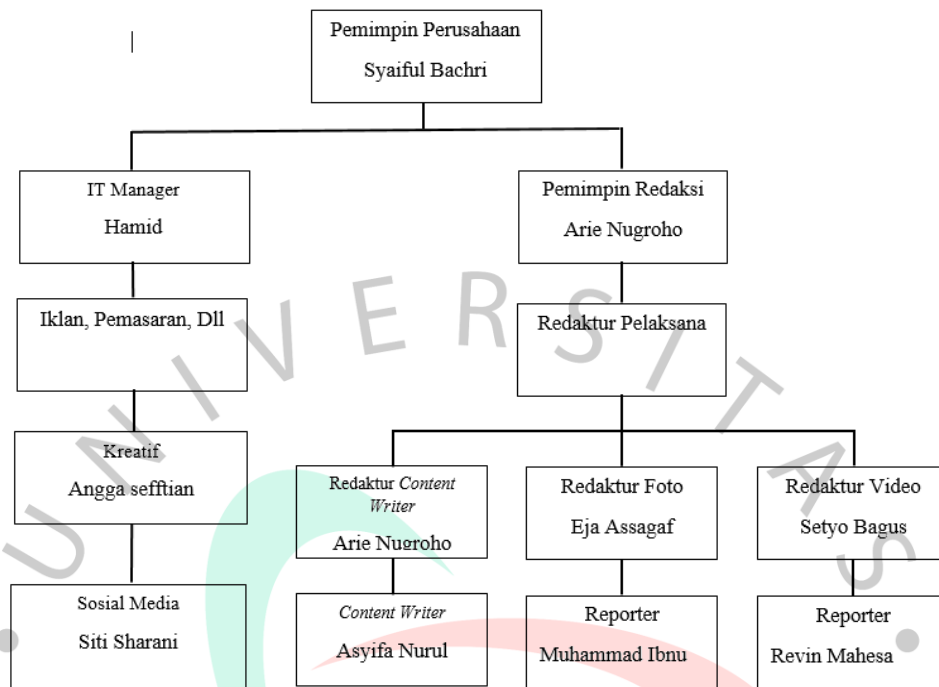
Pemimpin Perusahaan
Syaiful Bachri

IT Manager
Hamid

Pemimpin Redaksi
Arie Nugroho

Iklan, Pemasaran, Dll

Redaktur Pelaksana

Kreatif
Angga sefftian

Redaktur Content Writer
Arie Nugroho

Redaktur Foto
Eja Assagaf

Redaktur Video
Setyo Bagus

Sosial Media
Siti Sharani

Content Writer
Asyifa Nurul

Reporter
Muhammad Ibnu

Reporter
Revin Mahesa

U N I V E R S I T A S